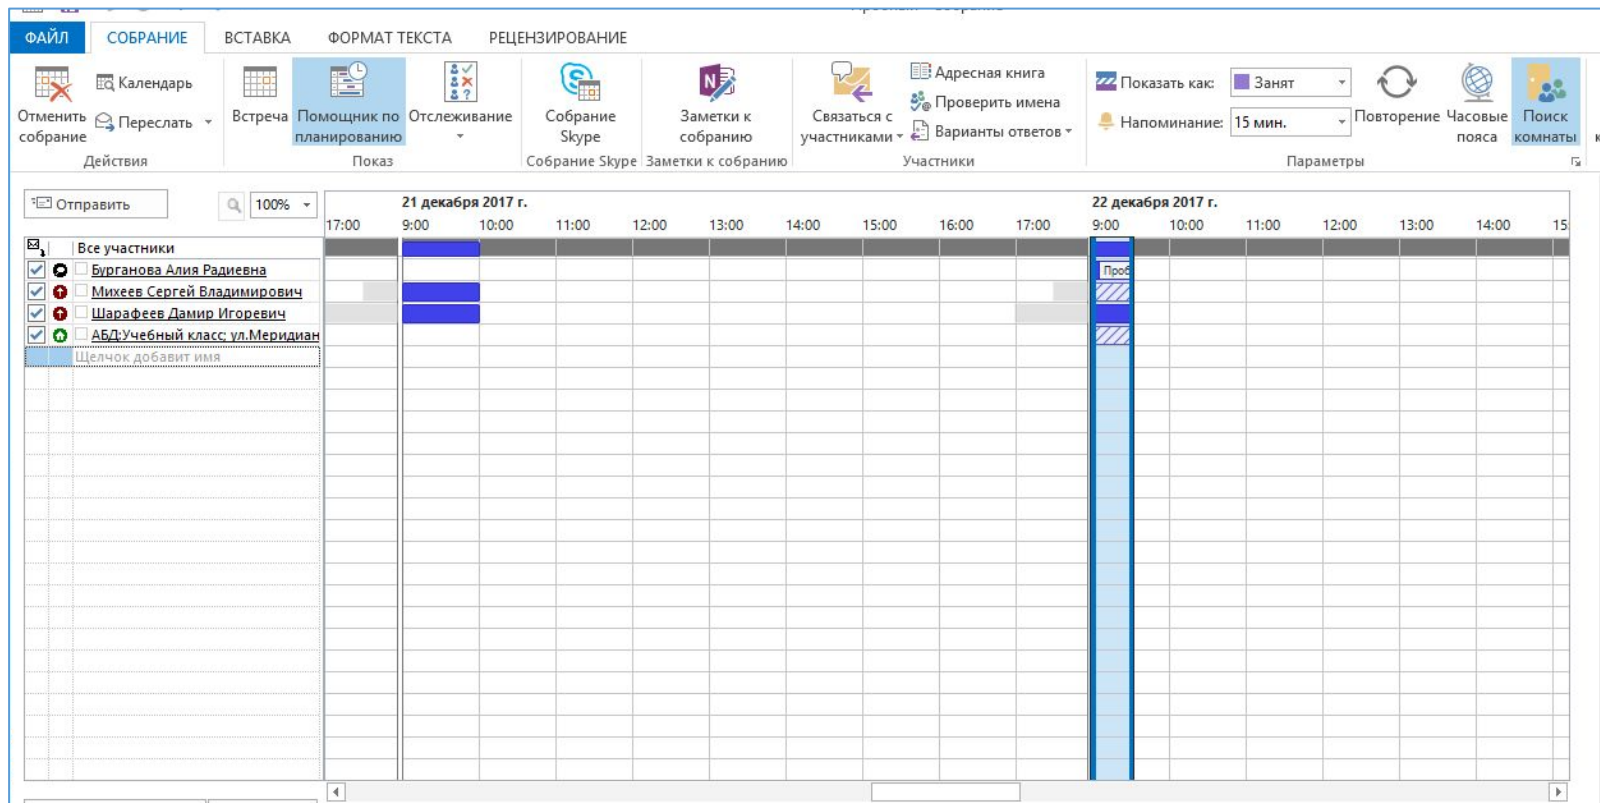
ФАЙЛ СОБРАНИЕ ВСТАВКА ФОРМАТ ТЕКСТА РЕЦЕНЗИРОВАНИЕ

Отменить собрание
Календарь
Переслать
Действия

Встреча
Помощник по планированию
Отслеживание
Показ

Собрание Skype
Собрание Skype

Заметки к собранию
Заметки к собранию

Связаться с участниками
Адресная книга
Проверить имена
Варианты ответов
Участники

Показать как: Занят
Напоминание: 15 мин.
Повторение
Часовые пояса
Поиск комнаты
Параметры

Отправить
100%

21 декабря 2017 г.
22 декабря 2017 г.

17:00 9:00 10:00 11:00 12:00 13:00 14:00 15:00 16:00 17:00 9:00 10:00 11:00 12:00 13:00 14:00 15

Все участники
Бурганова Алия Радиевна
Михеев Сергей Владимирович
Шарафеев Дамир Игоревич
АБД:Учебный класс ул.Меридиан
Щелчок добавит имя

Проб